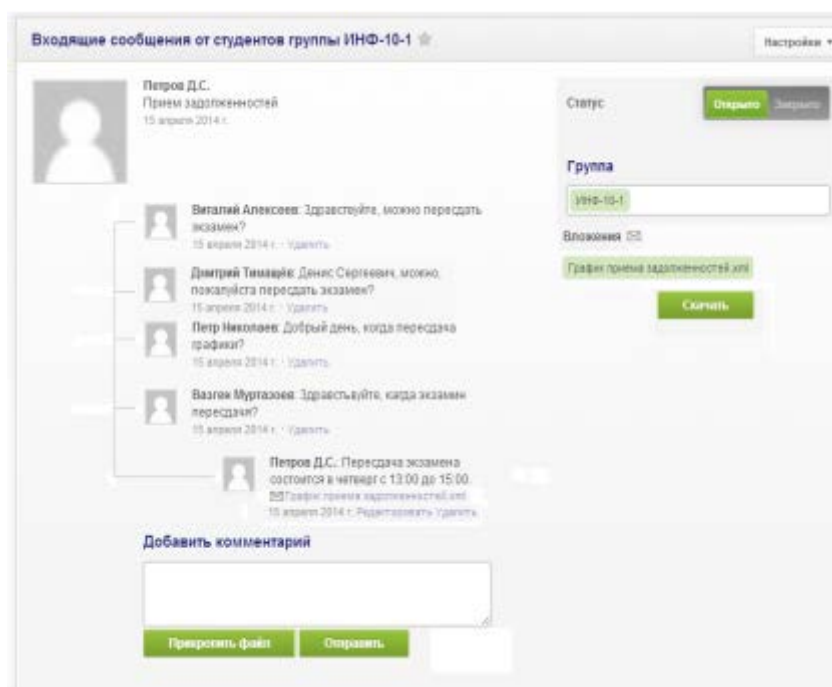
Входящие сообщения от студентов группы ИНФ-10-1

Настройки

Петров Д.С.
Прием задолженностей
15 апреля 2014 г.

Статус
Открыто Закрыто

Группа
ИНФ-10-1

Вложения

График приема задолженностей.xml

Скачать

Виталий Алексеев: Здравствуйте, можно пересдать экзамен?
15 апреля 2014 г. · Удалить

Дмитрий Тимащёв: Денис Сергеевич, можно, пожалуйста пересдать экзамен?
15 апреля 2014 г. · Удалить

Петр Николаев: Добрый день, когда пересдача графики?
15 апреля 2014 г. · Удалить

Вазген Муртазоев: Здравстьвуйте, когда экзамен пересдачи?
15 апреля 2014 г. · Удалить

Петров Д.С.: Пересдача экзамена состоится в четверг с 13:00 до 15:00.
График приема задолженностей.xml
15 апреля 2014 г. Редактировать Удалить

Добавить комментарий

Прикрепить файл Отправить